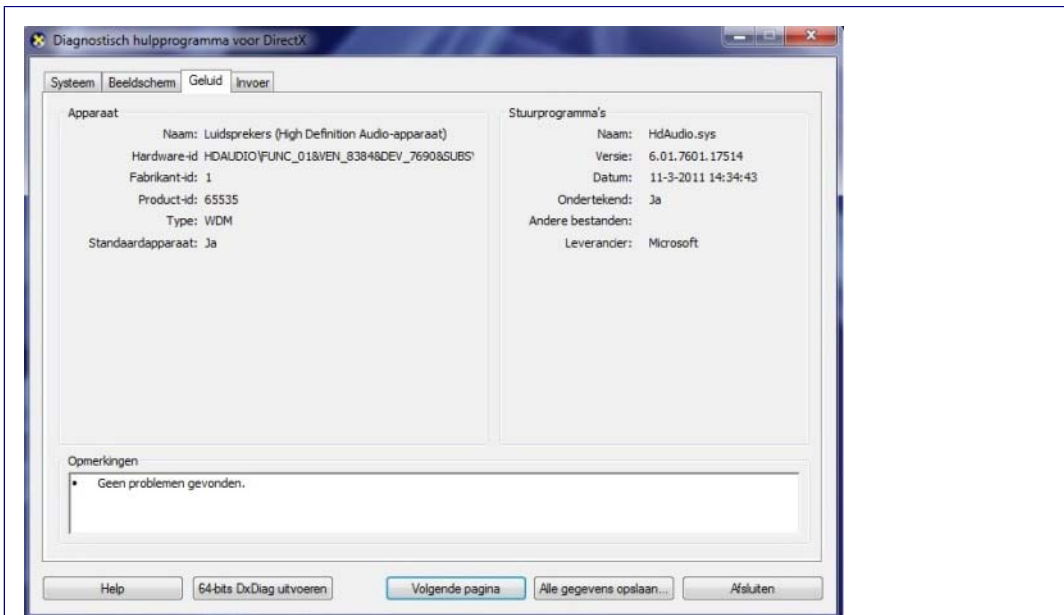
Diagnostisch hulpprogramma voor DirectX

Systeem | Beeldscherm | Geluid | Invoer

Apparaat

Naam: Luidsprekers (High Definition Audio-apparaat)
Hardware-id: HDAUDIO\FUNC_01&VEN_8384&DEV_7690&SUBS
Fabrikant-id: 1
Product-id: 65535
Type: WDM
Standaardapparaat: Ja

Stuurprogramma's

Naam: HdAudio.sys
Versie: 6.01.7601.17514
Datum: 11-3-2011 14:34:43
Ondertekend: Ja
Andere bestanden:
Leverancier: Microsoft

Opmerkingen

• Geen problemen gevonden.

Help | 64-bits DxDiag uitvoeren | Volgende pagina | Alle gegevens opslaan... | Afsluiten